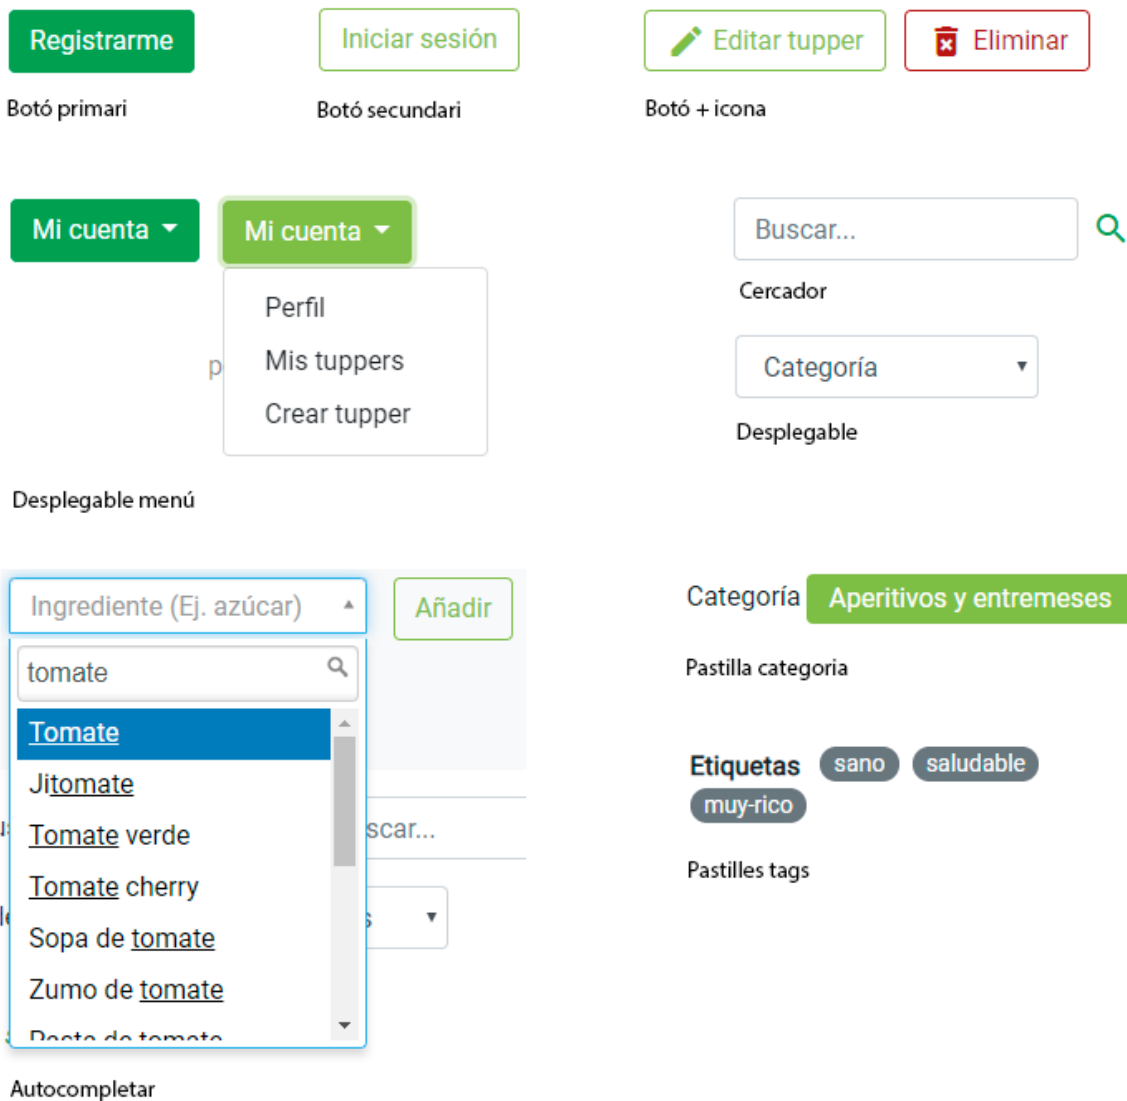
Registrarme

Botó primari

Iniciar sesión

Botó secundari

Editar tupper

Eliminar

Botó + icona

Mi cuenta

Mi cuenta

Perfil

Mis tuppers

Crear tupper

Desplegable menú

Buscar...

Cercador

Categoría

Desplegable

Ingrediente (Ej. azúcar)

Añadir

tomate

Tomate

Jitomate

Tomate verde

Tomate cherry

Sopa de tomate

Zumo de tomate

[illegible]

Autocompletar

Categoría Aperitivos y entremeses

Pastilla categoria

Etiquetas sano saludable muy-rico

Pastilles tags